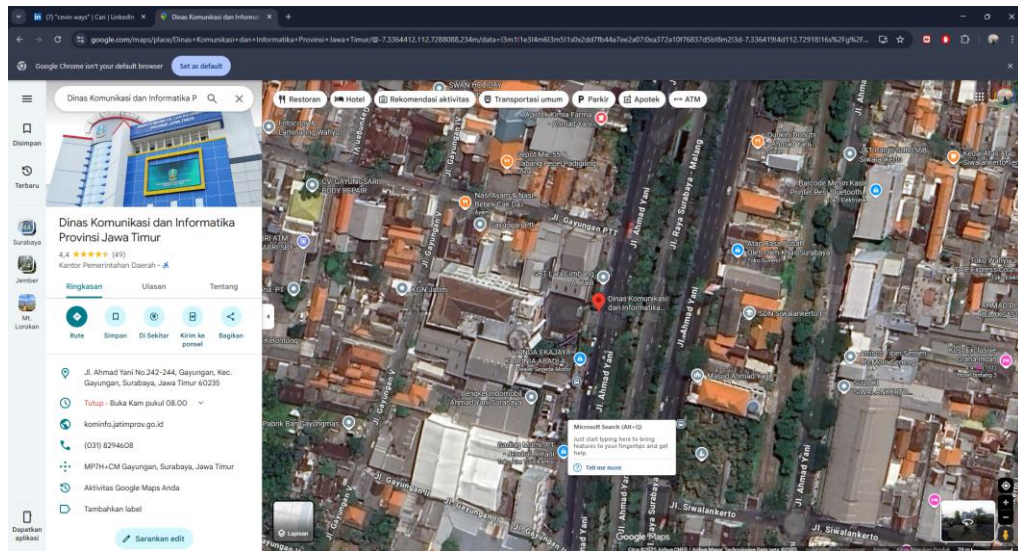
(7) "cevin ways" | Cari | LinkedIn ×
Dinas Komunikasi dan Informa ×
+
google.com/maps/place/Dinas+Komunikasi+dan+Informatika+Provinsi+Jawa+Timur/@-7.3364412,112.7288088,234m/data=
Google Chrome isn't your default browser
Set as default

Disimpan
Terbaru
Surabaya
Jember
Mt. Lorokan
Dapatkan aplikasi

Dinas Komunikasi dan Informatika P

Restoran
Hotel
Rekomendasi aktivitas
Transportasi umum
Parkir
Apotek
ATM

Dinas Komunikasi dan Informatika Provinsi Jawa Timur
4,4 ★★★★★ (49)
Kantor Pemerintahan Daerah ·

Ringkasan
Ulasan
Tentang

Rute
Simpan
Di Sekitar
Kirim ke ponsel
Bagikan

Jl. Ahmad Yani No.242-244, Gayungan, Kec. Gayungan, Surabaya, Jawa Timur 60235
Tutup · Buka Kam pukul 08.00
kominfo.jatimprov.go.id
(031) 8294608
MP7H+CM Gayungan, Surabaya, Jawa Timur
Aktivitas Google Maps Anda
Tambahkan label
Sarankan edit

SWAN HOLIDAY
Apotek Kimia Farma Ahmad Yani
CV. GAYUNG SARI BODY REPAIR
Nasi Ayam & Nasi Bebek Cak Dar
Jl. Gayungan PTT
Jl. Raya Surabaya - Malang
Jl. Ahmad Yani
Jl. Gayungan V
KGN Jatim
Dinas Komunikasi dan Informatika...
SDN Siwalankerto I
Masjid Ahmad Yani
Bengkel Motor
Jl. Siwalankerto
Barcode Mesin Kasir
Toko Wallyes
Lapisan

Microsoft Search (Alt+Q)
Just start typing here to bring features to your fingertips and get help.
Tell me more

Google Maps